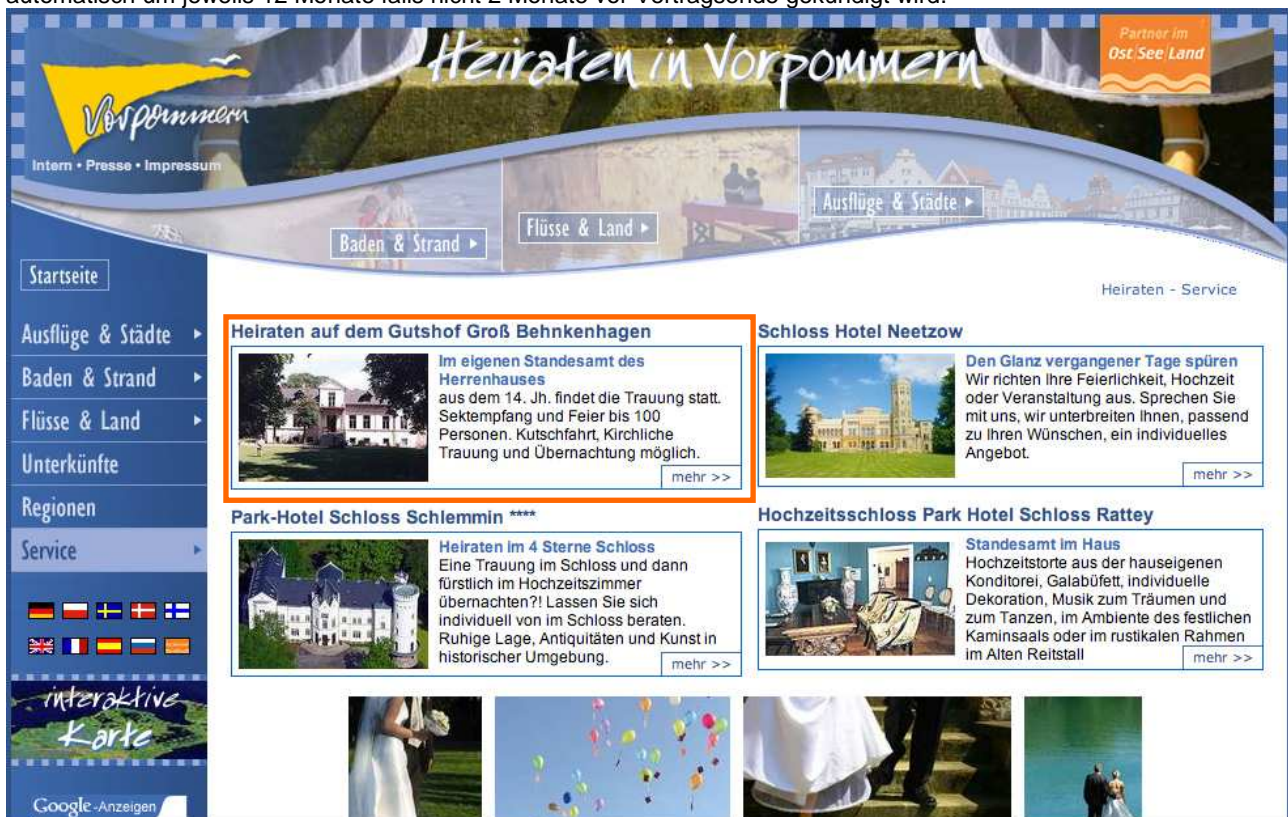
automatisch um jeweils 12 Monate falls nicht 2 Monate vor Vertragsende gekündigt wird.

Heiraten in Vorpommern

Partner im OstSeeLand

Vorpommern

Intern • Presse • Impressum

Baden & Strand ▸

Flüsse & Land ▸

Ausflüge & Städte ▸

Startseite

Ausflüge & Städte ▸

Baden & Strand ▸

Flüsse & Land ▸

Unterkünfte

Regionen

Service ▸

interaktive Karte

Google-Anzeigen

Heiraten - Service

Heiraten auf dem Gutshof Groß Behnkenhagen

Im eigenen Standesamt des Herrenhauses
aus dem 14. Jh. findet die Trauung statt. Sektempfang und Feier bis 100 Personen. Kutschfahrt, Kirchliche Trauung und Übernachtung möglich.

mehr >>

Schloss Hotel Neetzow

Den Glanz vergangener Tage spüren
Wir richten Ihre Feierlichkeit, Hochzeit oder Veranstaltung aus. Sprechen Sie mit uns, wir unterbreiten Ihnen, passend zu Ihren Wünschen, ein individuelles Angebot.

mehr >>

Park-Hotel Schloss Schlemmin ****

Heiraten im 4 Sterne Schloss
Eine Trauung im Schloss und dann fürstlich im Hochzeitszimmer übernachten?! Lassen Sie sich individuell von im Schloss beraten. Ruhige Lage, Antiquitäten und Kunst in historischer Umgebung.

mehr >>

Hochzeitsschloss Park Hotel Schloss Rattey

Standesamt im Haus
Hochzeitstorte aus der hauseigenen Konditorei, Galabüfett, individuelle Dekoration, Musik zum Träumen und zum Tanzen, im Ambiente des festlichen Kaminsaals oder im rustikalen Rahmen im Alten Reitstall

mehr >>